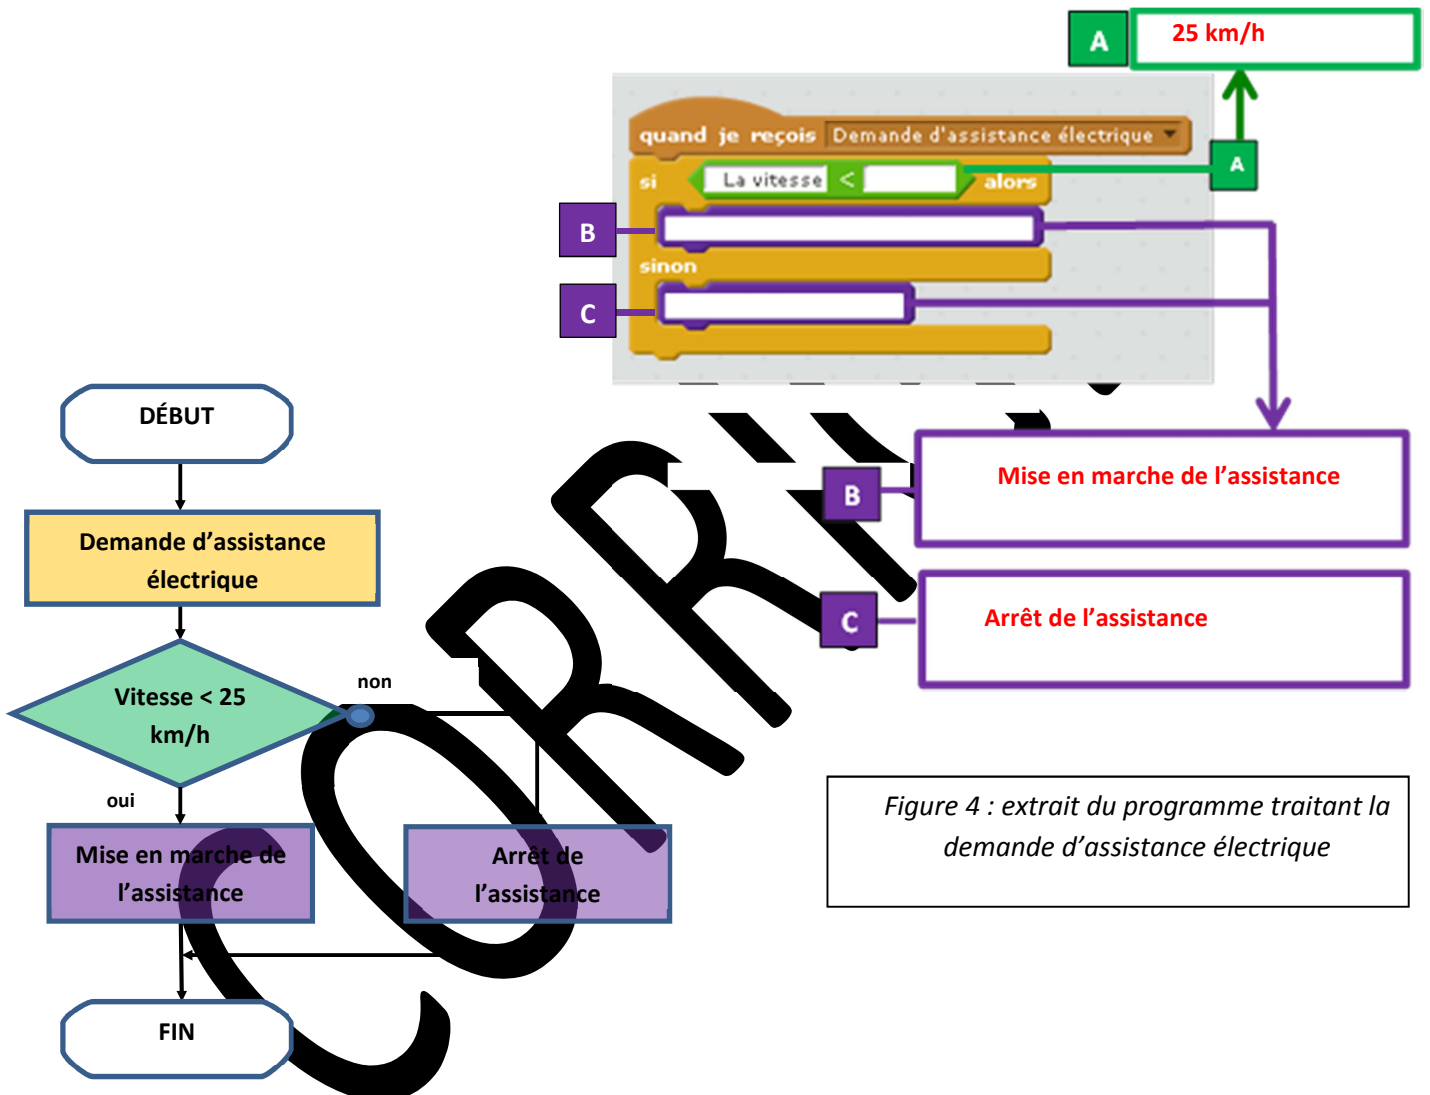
A

25 km/h

quand je reçois Demande d'assistance électrique

si La vitesse < alors

A

B

sinon

C

DÉBUT

Demande d'assistance électrique

Vitesse < 25 km/h

non

oui

Mise en marche de l'assistance

Arrêt de l'assistance

FIN

B

Mise en marche de l'assistance

C

Arrêt de l'assistance

Figure 4 : extrait du programme traitant la demande d'assistance électrique

CORRIGÉ